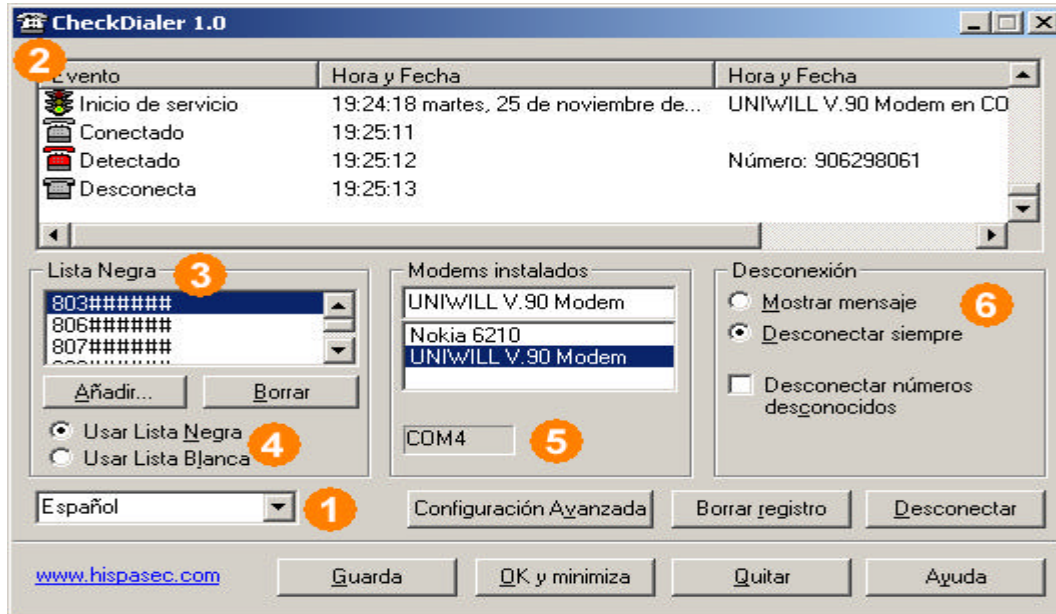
CheckDialer 1.0

2

| Evento | Hora y Fecha | Hora y Fecha |
|---|---|---|
| Inicio de servicio | 19:24:18 martes, 25 de noviembre de... | UNIWILL V.90 Modem en CO |
| Conectado | 19:25:11 | |
| Detectado | 19:25:12 | Número: 906298061 |
| Desconecta | 19:25:13 | |

Lista Negra 3
803######
806######
807######

Añadir...
Borrar

Usar Lista Negra
Usar Lista Blanca 4

Modems instalados
UNIWILL V.90 Modem
Nokia 6210
UNIWILL V.90 Modem

COM4 5

Desconexión
Mostrar mensaje 6
Desconectar siempre
Desconectar números desconocidos

Español 1

Configuración Avanzada
Borrar registro
Desconectar

www.hispasec.com
Guarda
OK y minimiza
Quitar
Ayuda